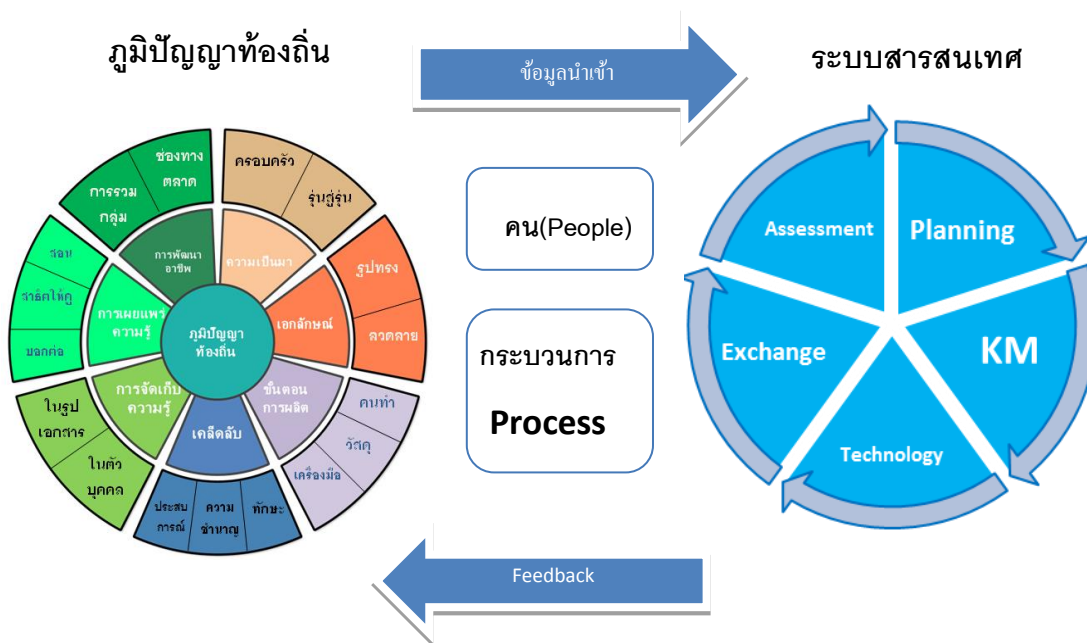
ภูมิปัญญาท้องถิ่น

ข้อมูลนำเข้า

ระบบสารสนเทศ

ช่องทางตลาด

การรวมกลุ่ม

ครอบครัว

รุ่นสู่รุ่น

สอน

ถ่ายทอด

บอกต่อ

การพัฒนาอาชีพ

ความเป็นมา

รูปทรง

ลวดลาย

การเผยแพร่ความรู้

ภูมิปัญญาท้องถิ่น

เอกลักษณ์

การจัดเก็บความรู้

ขั้นตอนการผลิต

ในรูปเอกสาร

ในตัวบุคคล

เคล็ดลับ

คนทำ

วัสดุ

เครื่องมือ

ประสบการณ์

ความชำนาญ

ทักษะ

คน(People)

กระบวนการ

Process

Assessment

Planning

Exchange

KM

Technology

Feedback